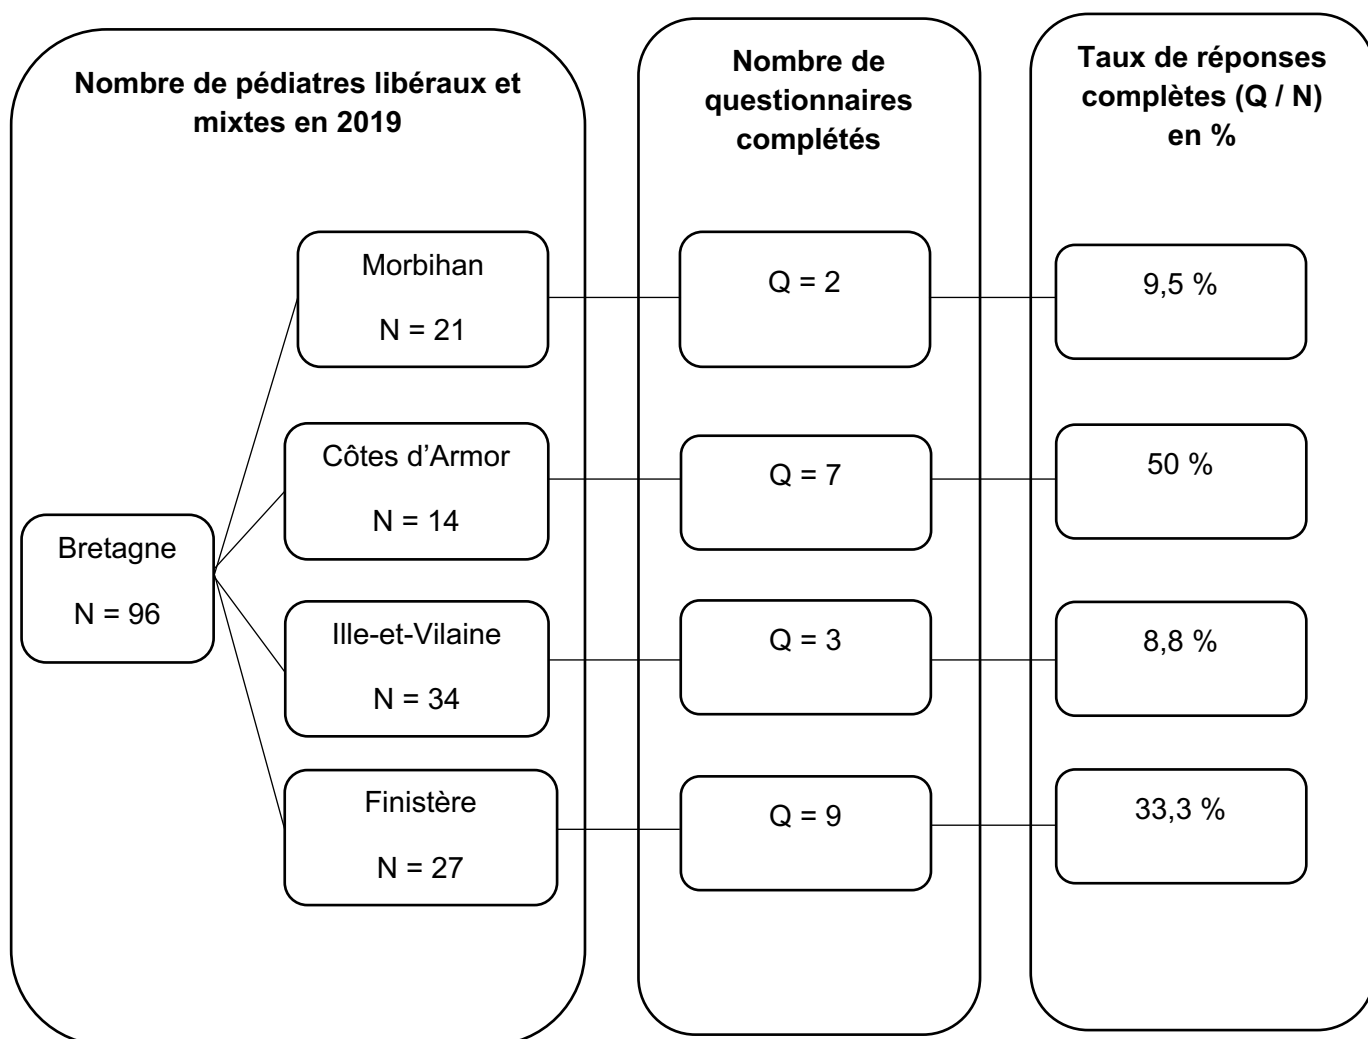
**Nombre de pédiatres libéraux et mixtes en 2019**

Bretagne
N = 96

Morbihan
N = 21

Côtes d’Armor
N = 14

Ille-et-Vilaine
N = 34

Finistère
N = 27

**Nombre de questionnaires complétés**

Q = 2

Q = 7

Q = 3

Q = 9

**Taux de réponses complètes (Q / N) en %**

9,5 %

50 %

8,8 %

33,3 %